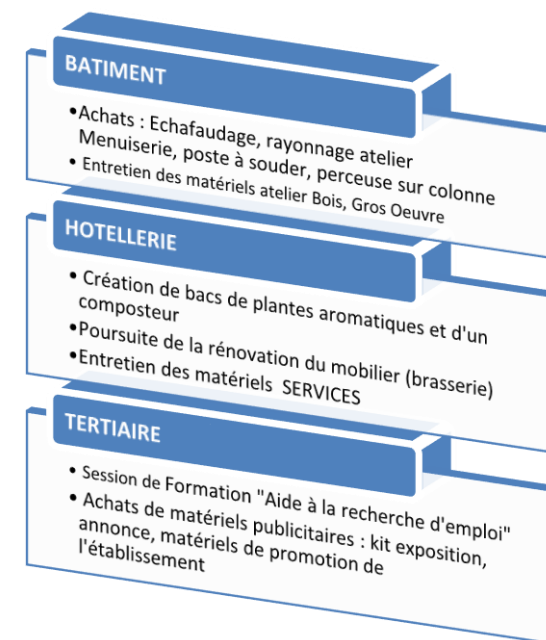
BATIMENT

•Achats : Echafaudage, rayonnage atelier Menuiserie, poste à souder, perceuse sur colonne
• Entretien des matériels atelier Bois, Gros Oeuvre

HOTELLERIE

• Création de bacs de plantes aromatiques et d'un composteur
•Poursuite de la rénovation du mobilier (brasserie)
•Entretien des matériels SERVICES

TERTIAIRE

• Session de Formation "Aide à la recherche d'emploi"
• Achats de matériels publicitaires : kit exposition, annonce, matériels de promotion de l'établissement